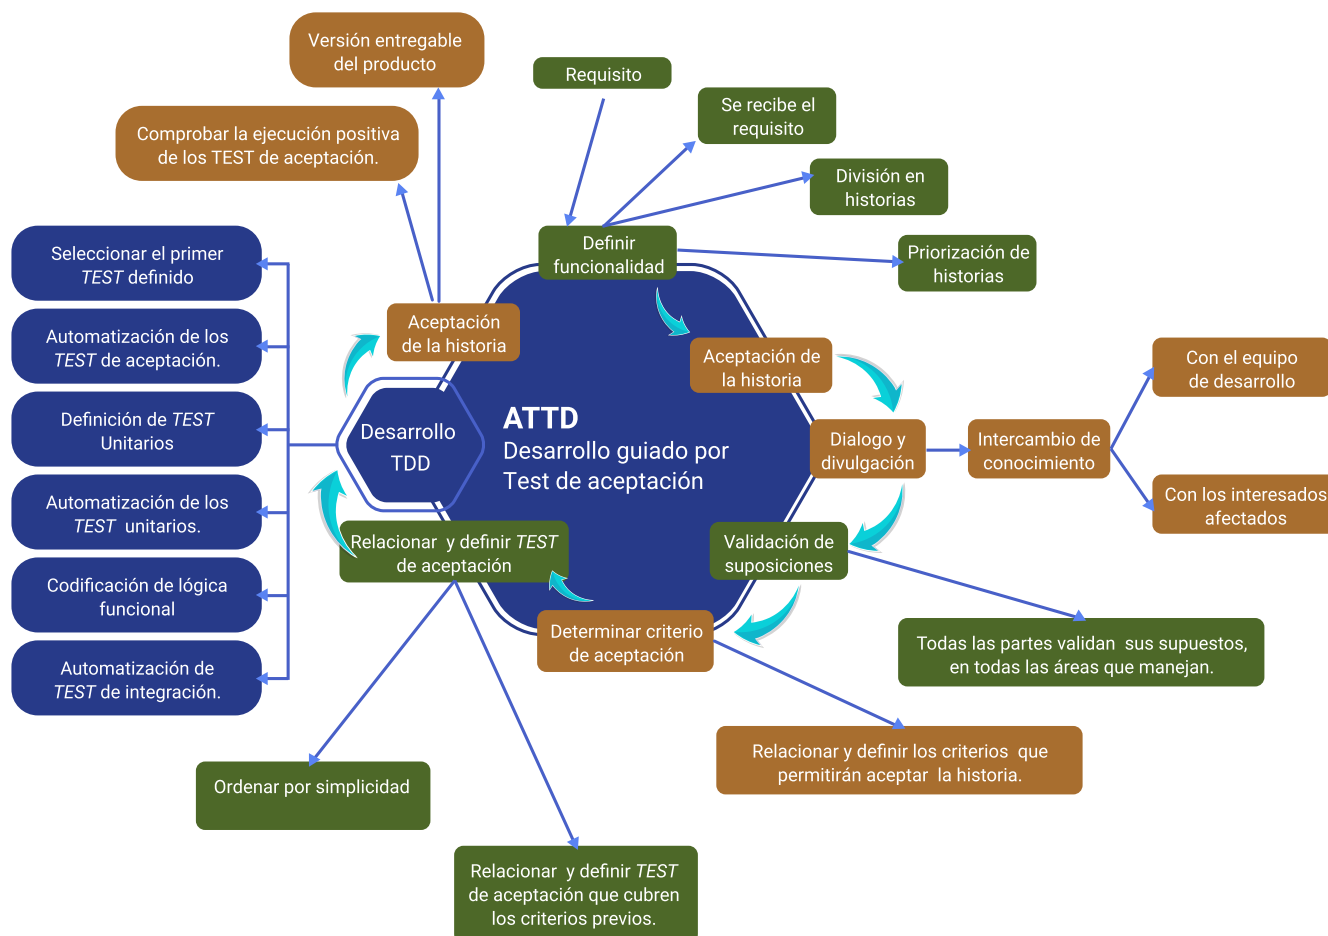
ATTD
Desarrollo guiado por Test de aceptación

Requisito

Definir funcionalidad

Se recibe el requisito

División en historias

Priorización de historias

Aceptación de la historia

Dialogo y divulgación

Intercambio de conocimiento

Con el equipo de desarrollo

Con los interesados afectados

Validación de suposiciones

Todas las partes validan sus supuestos, en todas las áreas que manejan.

Determinar criterio de aceptación

Relacionar y definir los criterios que permitirán aceptar la historia.

Relacionar y definir TEST de aceptación

Ordenar por simplicidad

Relacionar y definir TEST de aceptación que cubren los criterios previos.

Desarrollo TDD

Seleccionar el primer TEST definido

Automatización de los TEST de aceptación.

Definición de TEST Unitarios

Automatización de los TEST unitarios.

Codificación de lógica funcional

Automatización de TEST de integración.

Aceptación de la historia

Comprobar la ejecución positiva de los TEST de aceptación.

Versión entregable del producto